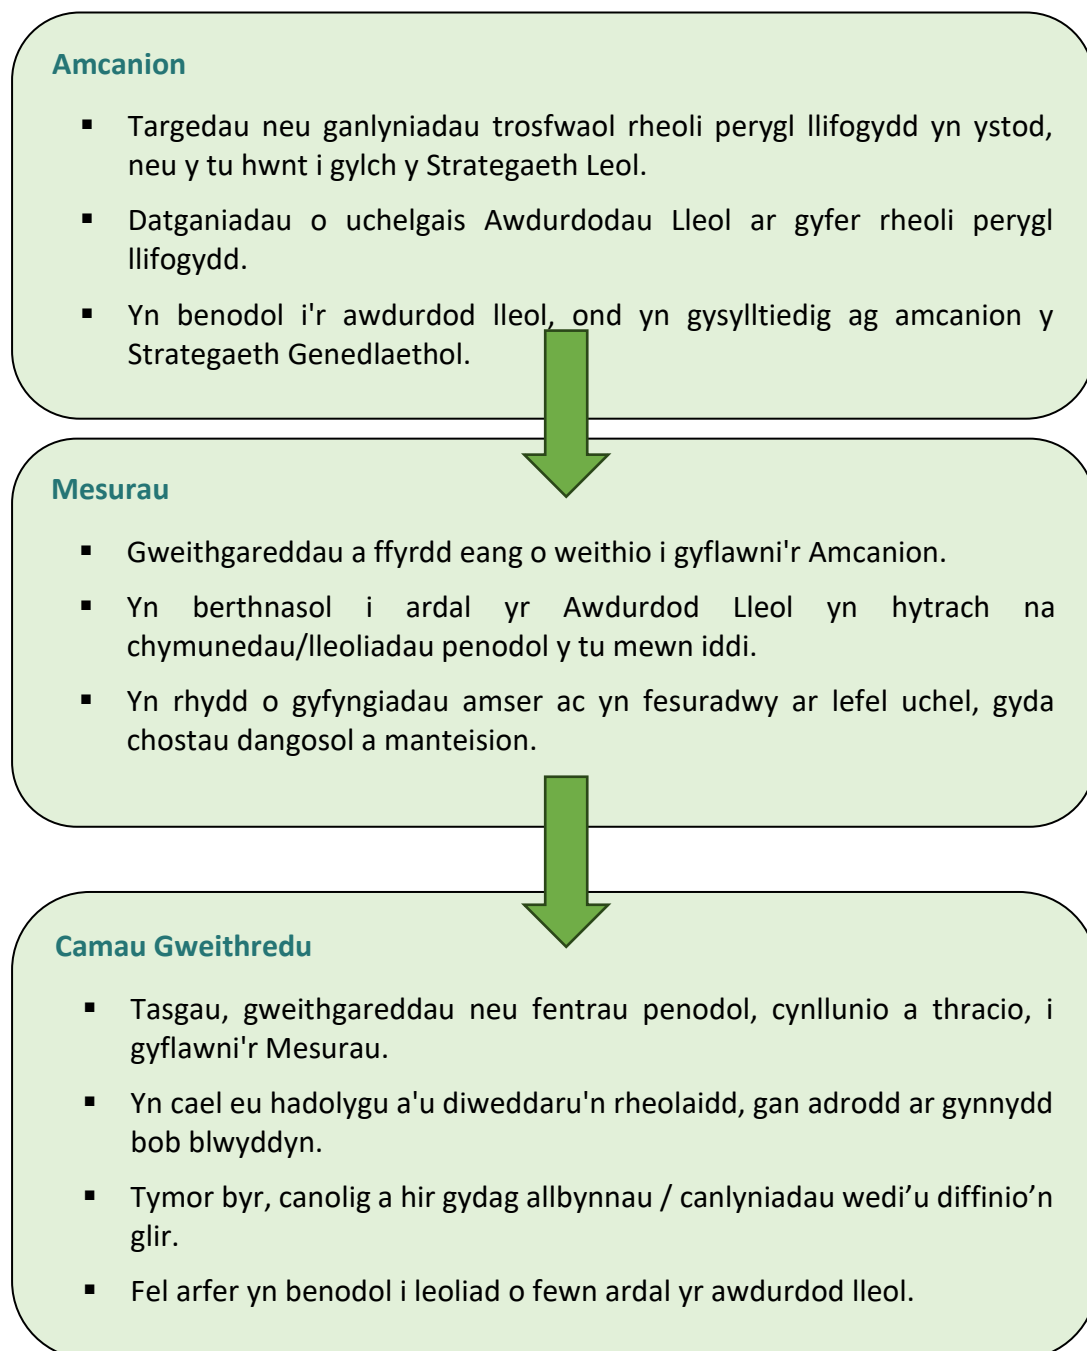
Amcanion

- Targedau neu ganlyniadau trosfwaol rheoli perygl llifogydd yn ystod, neu y tu hwnt i gylch y Strategaeth Leol.
- Datganiadau o uchelgais Awdurdodau Lleol ar gyfer rheoli perygl llifogydd.
- Yn benodol i'r awdurdod lleol, ond yn gysylltiedig ag amcanion y Strategaeth Genedlaethol.

Mesurau

- Gweithgareddau a ffyrdd eang o weithio i gyflawni'r Amcanion.
- Yn berthnasol i ardal yr Awdurdod Lleol yn hytrach na chymunedau/lleoliadau penodol y tu mewn iddi.
- Yn rhydd o gyfyngiadau amser ac yn fesuradwy ar lefel uchel, gyda chostau dangosol a manteision.

Camau Gweithredu

- Tasgau, gweithgareddau neu fentrau penodol, cynllunio a thracio, i gyflawni'r Mesurau.
- Yn cael eu hadolygu a'u diweddaru'n rheolaidd, gan adrodd ar gynnydd bob blwyddyn.
- Tymor byr, canolig a hir gydag allbynnau / canlyniadau wedi'u diffinio'n glir.
- Fel arfer yn benodol i leoliad o fewn ardal yr awdurdod lleol.